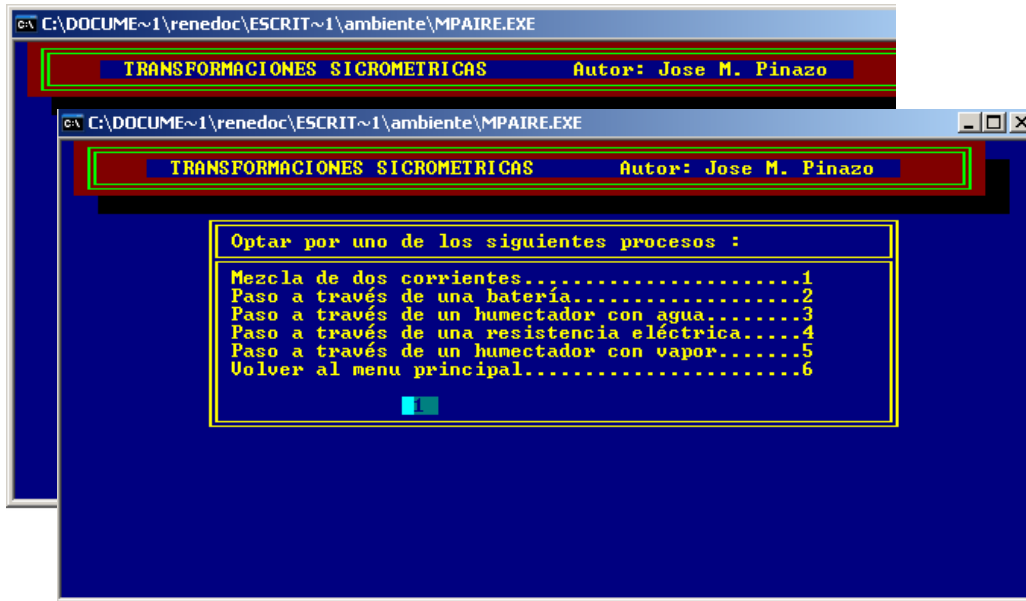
C:\DOCUME~1\renedoc\ESCRIT~1\ambiente\MPAIRE.EXE

TRANSFORMACIONES SICROMETRICAS Autor: Jose M. Pinazo

C:\DOCUME~1\renedoc\ESCRIT~1\ambiente\MPAIRE.EXE

TRANSFORMACIONES SICROMETRICAS Autor: Jose M. Pinazo

Optar por uno de los siguientes procesos :

Mezcla de dos corrientes........................1
Paso a través de una batería....................2
Paso a través de un humectador con agua........3
Paso a través de una resistencia eléctrica.....4
Paso a través de un humectador con vapor.......5
Volver al menu principal........................6

1